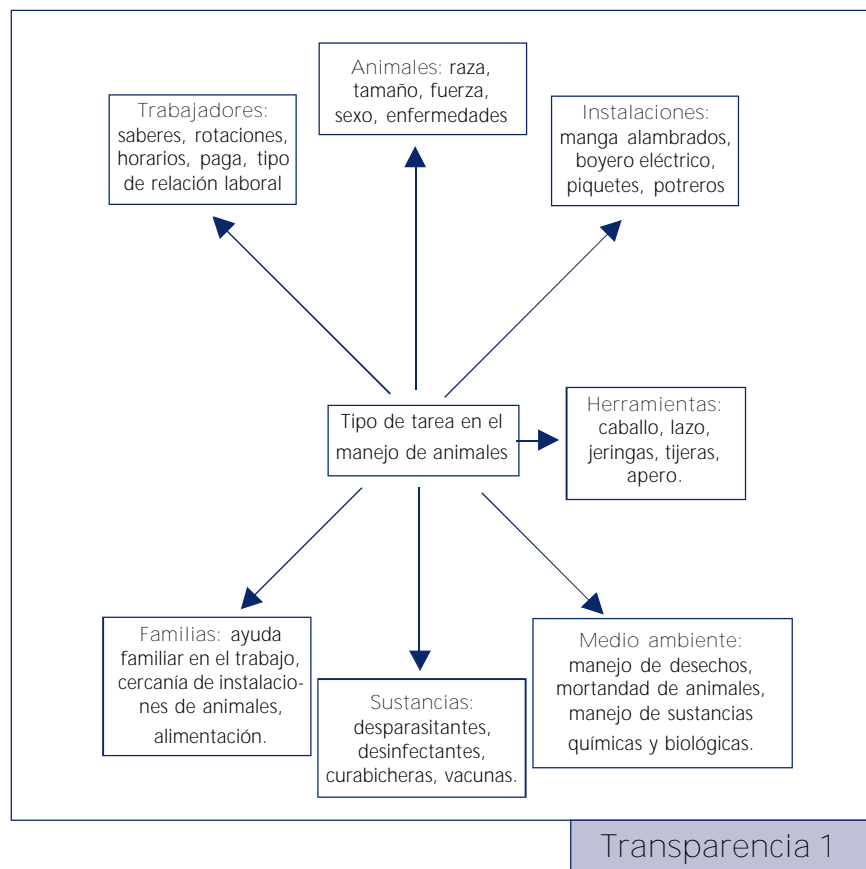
Trabajadores: saberes, rotaciones, horarios, paga, tipo de relación laboral

Animales: raza, tamaño, fuerza, sexo, enfermedades

Instalaciones: manga alambrados, boyero eléctrico, piquetes, potreros

Tipo de tarea en el manejo de animales

Herramientas: caballo, lazo, jeringas, tijeras, apero.

Familias: ayuda familiar en el trabajo, cercanía de instalaciones de animales, alimentación.

Sustancias: desparasitantes, desinfectantes, curabicheras, vacunas.

Medio ambiente: manejo de desechos, mortandad de animales, manejo de sustancias químicas y biológicas.

Transparencia 1